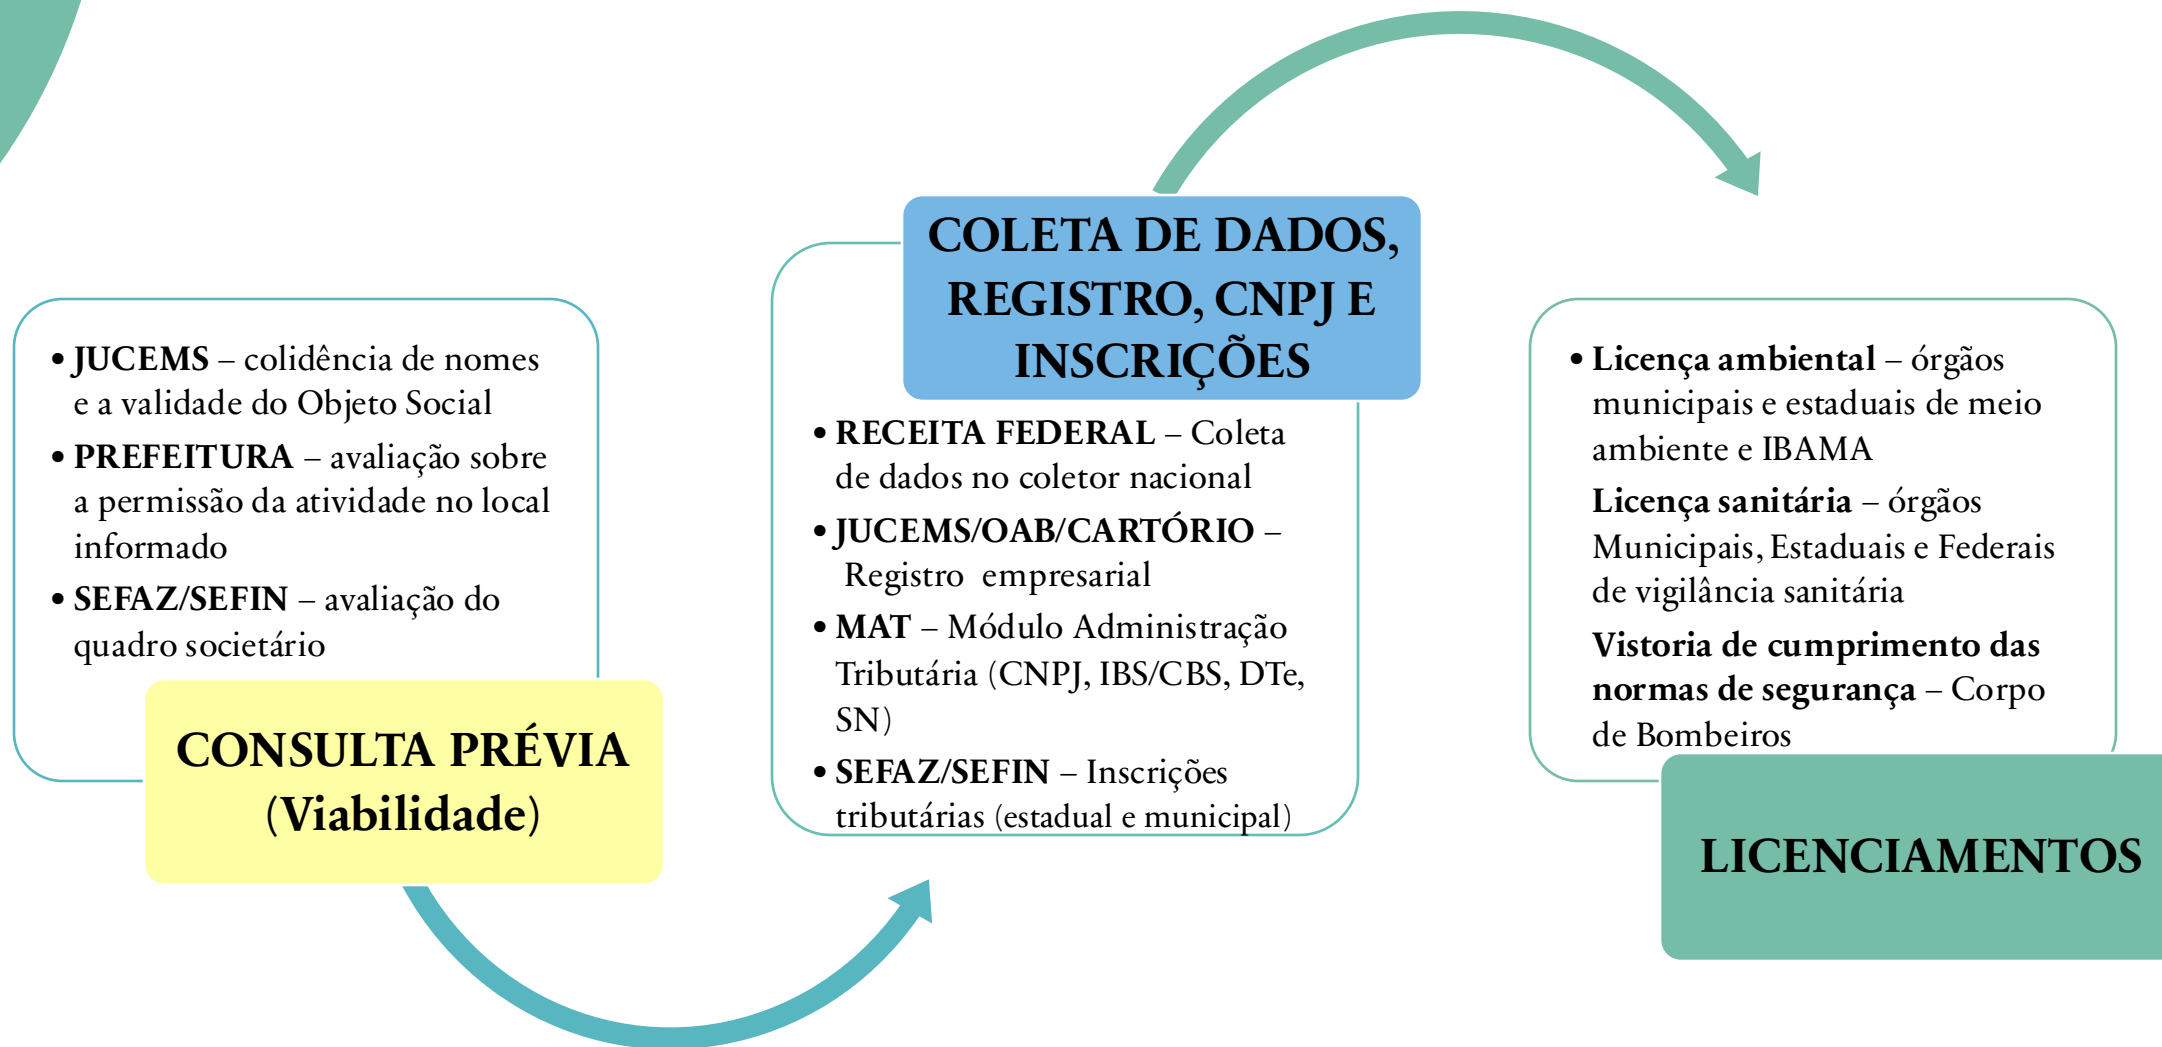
• **JUCEMS** – colidência de nomes e a validade do Objeto Social
• **PREFEITURA** – avaliação sobre a permissão da atividade no local informado
• **SEFAZ/SEFIN** – avaliação do quadro societário

CONSULTA PRÉVIA (Viabilidade)

COLETA DE DADOS, REGISTRO, CNPJ E INSCRIÇÕES

• **RECEITA FEDERAL** – Coleta de dados no coletor nacional
• **JUCEMS/OAB/CARTÓRIO** – Registro empresarial
• **MAT** – Módulo Administração Tributária (CNPJ, IBS/CBS, DTe, SN)
• **SEFAZ/SEFIN** – Inscrições tributárias (estadual e municipal)

• **Licença ambiental** – órgãos municipais e estaduais de meio ambiente e IBAMA
**Licença sanitária** – órgãos Municipais, Estaduais e Federais de vigilância sanitária
**Vistoria de cumprimento das normas de segurança** – Corpo de Bombeiros

LICENCIAMENTOS